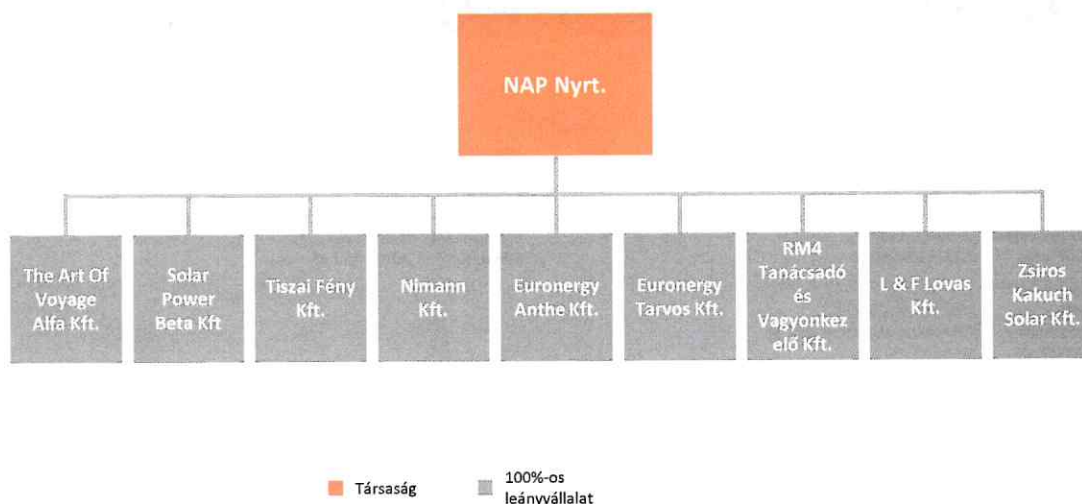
NAP Nyrt.

The Art Of Voyage Alfa Kft.

Solar Power Beta Kft

Tiszai Fény Kft.

Nimann Kft.

Euronergy Anthe Kft.

Euronergy Tarvos Kft.

RM4 Tanácsadó és Vagyonkezelő Kft.

L & F Lovas Kft.

Zsiros Kakuch Solar Kft.

Társaság

100%-os leányvállalat